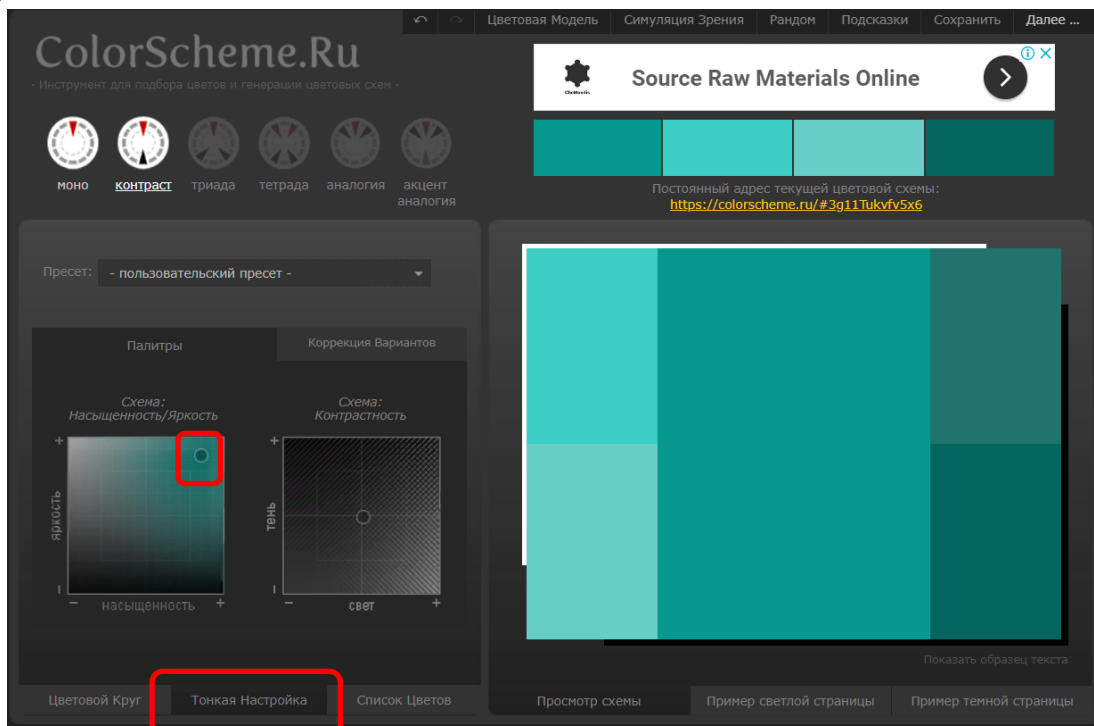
Цветовая Модель | Симуляция Зрения | Рандом | Подсказки | Сохранить | Далее ...

ColorScheme.Ru
- Инструмент для подбора цветов и генерации цветовых схем -

Source Raw Materials Online

моно контраст триада тетрада аналогия акцент аналогия

Постоянный адрес текущей цветовой схемы:
https://colorscheme.ru/#3g11Tukvfv5x6

Пресет: - пользовательский пресет -

Палитры | Коррекция Вариантов

Схема: Насыщенность/Яркость

Схема: Контрастность

+ яркость − насыщенность +

+ тень − свет +

Показать образец текста

Цветовой Круг | Тонкая Настройка | Список Цветов

Просмотр схемы | Пример светлой страницы | Пример темной страницы